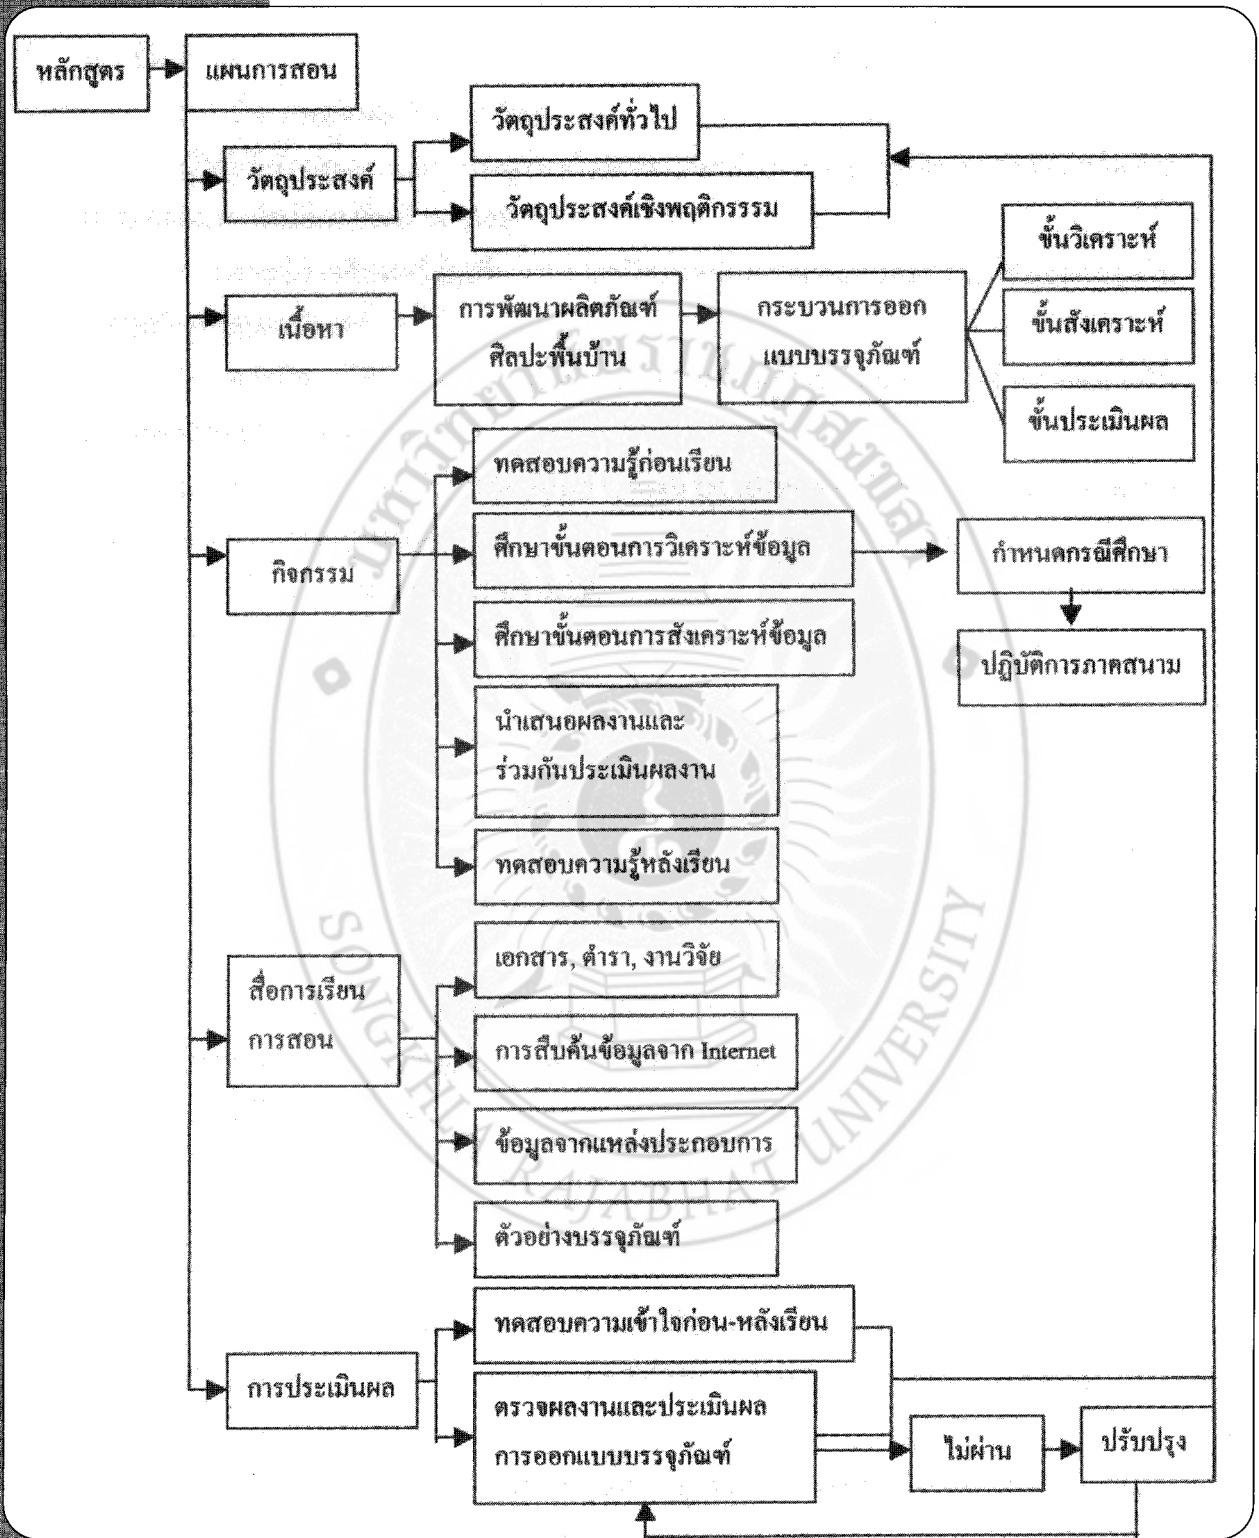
หลักสูตร

แผนการสอน

วัตถุประสงค์

วัตถุประสงค์ทั่วไป

วัตถุประสงค์เชิงพฤติกรรรม

เนื้อหา

การพัฒนาผลิตภัณฑ์ศิลปะพื้นบ้าน

กระบวนการออกแบบบรรจุภัณฑ์

ขั้นวิเคราะห์

ขั้นสังเคราะห์

ขั้นประเมินผล

กิจกรรม

ทดสอบความรู้ก่อนเรียน

ศึกษาขั้นตอนการวิเคราะห์ข้อมูล

กำหนดกรณีศึกษา

ปฏิบัติการภาคสนาม

ศึกษาขั้นตอนการสังเคราะห์ข้อมูล

นำเสนอผลงานและร่วมกันประเมินผลงาน

ทดสอบความรู้หลังเรียน

สื่อการเรียนการสอน

เอกสาร, ตำรา, งานวิจัย

การสืบค้นข้อมูลจาก Internet

ข้อมูลจากแหล่งประกอบการ

ตัวอย่างบรรจุภัณฑ์

การประเมินผล

ทดสอบความเข้าใจก่อน-หลังเรียน

ตรวจผลงานและประเมินผลการออกแบบบรรจุภัณฑ์

ไม่ผ่าน

ปรับปรุง

SONGKHLA RAJABHAT UNIVERSITY